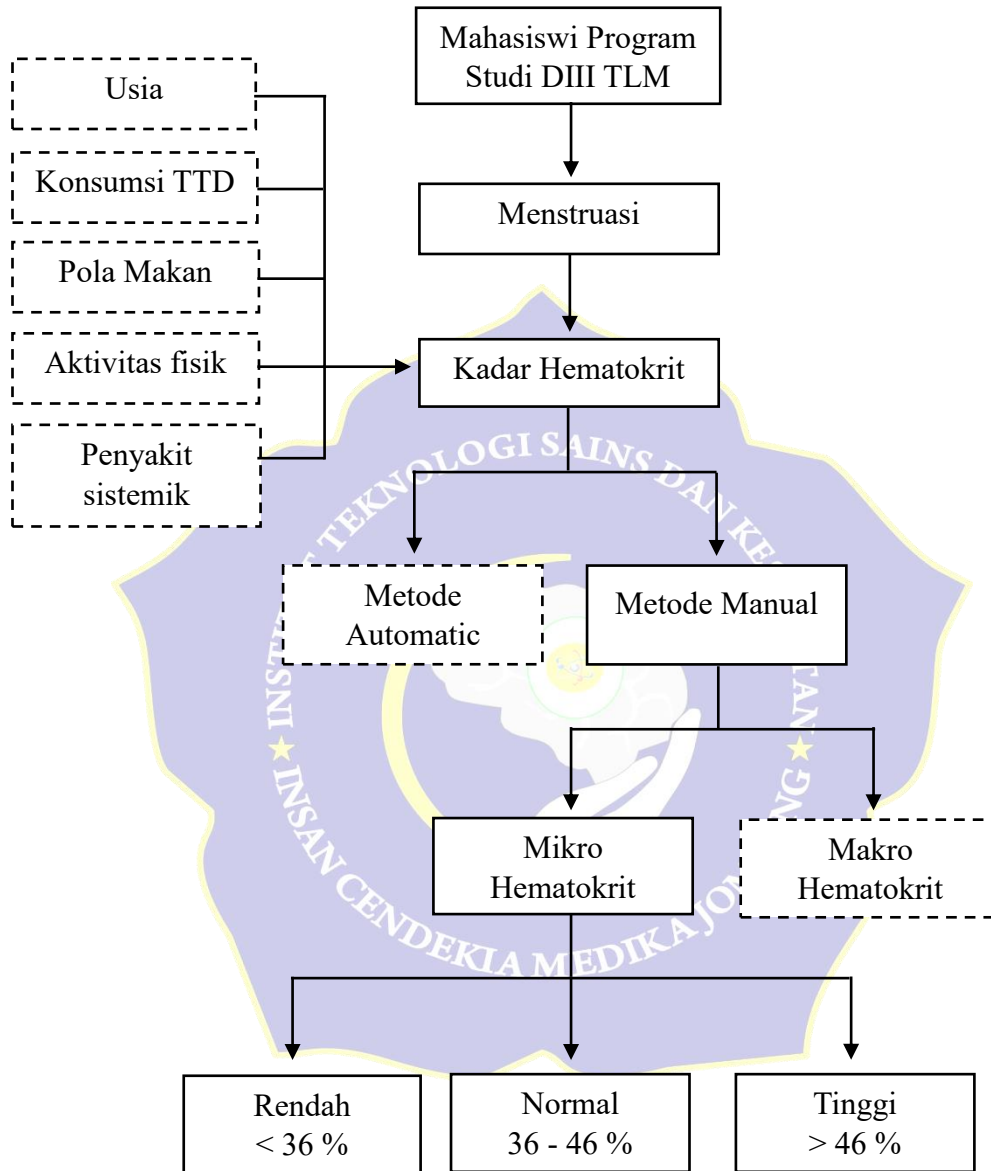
Mahasiswi Program Studi DIII TLM

Usia

Konsumsi TTD

Pola Makan

Aktivitas fisik

Penyakit sistemik

Menstruasi

Kadar Hematokrit

INSTITUT TEKNOLOGI SAINS DAN KESEHATAN ★ INSAN CENDEKIA MEDIKA JOMBANG ★

Metode Automatic

Metode Manual

Mikro Hematokrit

Makro Hematokrit

Rendah < 36 %

Normal 36 - 46 %

Tinggi > 46 %